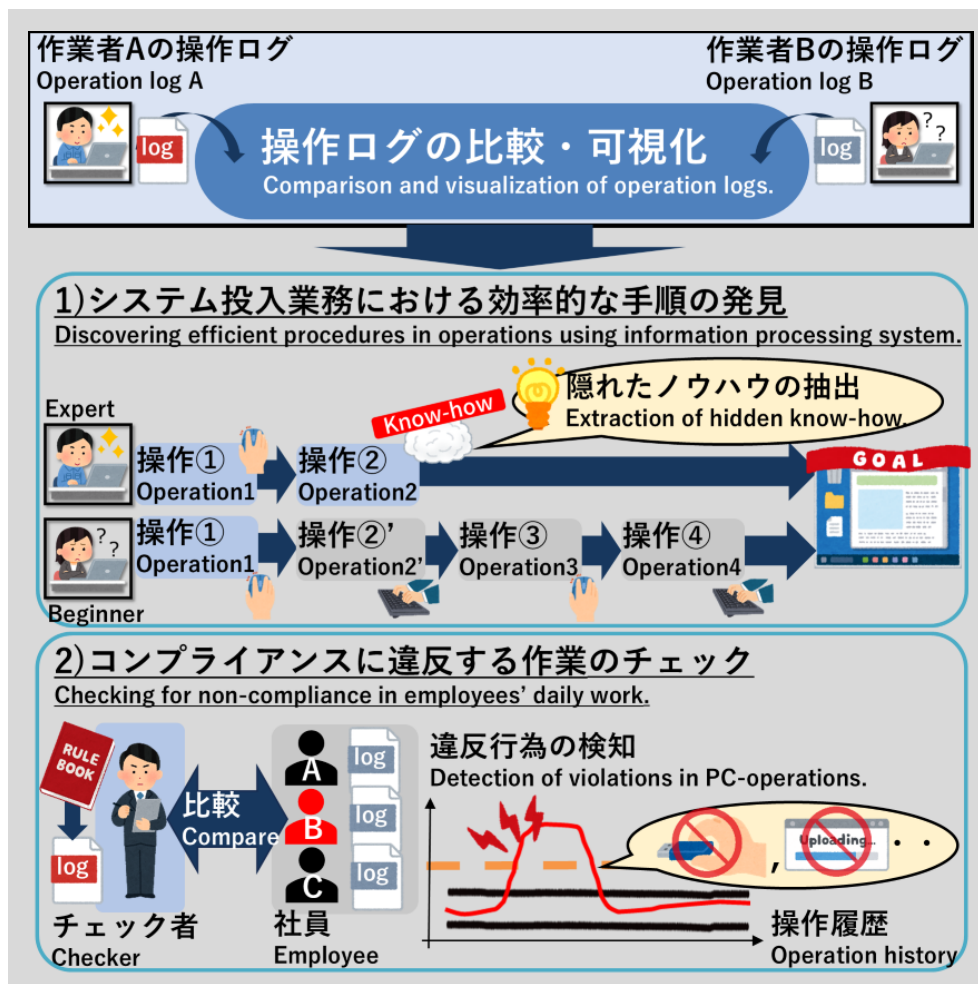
作業者Aの操作ログ
Operation log A

作業者Bの操作ログ
Operation log B

log

log

操作ログの比較・可視化
Comparison and visualization of operation logs.

1)システム投入業務における効率的な手順の発見
Discovering efficient procedures in operations using information processing system.

隠れたノウハウの抽出
Extraction of hidden know-how.

Know-how

Expert

操作①
Operation1

操作②
Operation2

GOAL

操作①
Operation1

操作②'
Operation2'

操作③
Operation3

操作④
Operation4

Beginner

2)コンプライアンスに違反する作業のチェック
Checking for non-compliance in employees' daily work.

RULE BOOK

log

比較
Compare

A

log

B

log

C

log

違反行為の検知
Detection of violations in PC-operations.

Uploading..

, ・・

チェック者
Checker

社員
Employee

操作履歴
Operation history